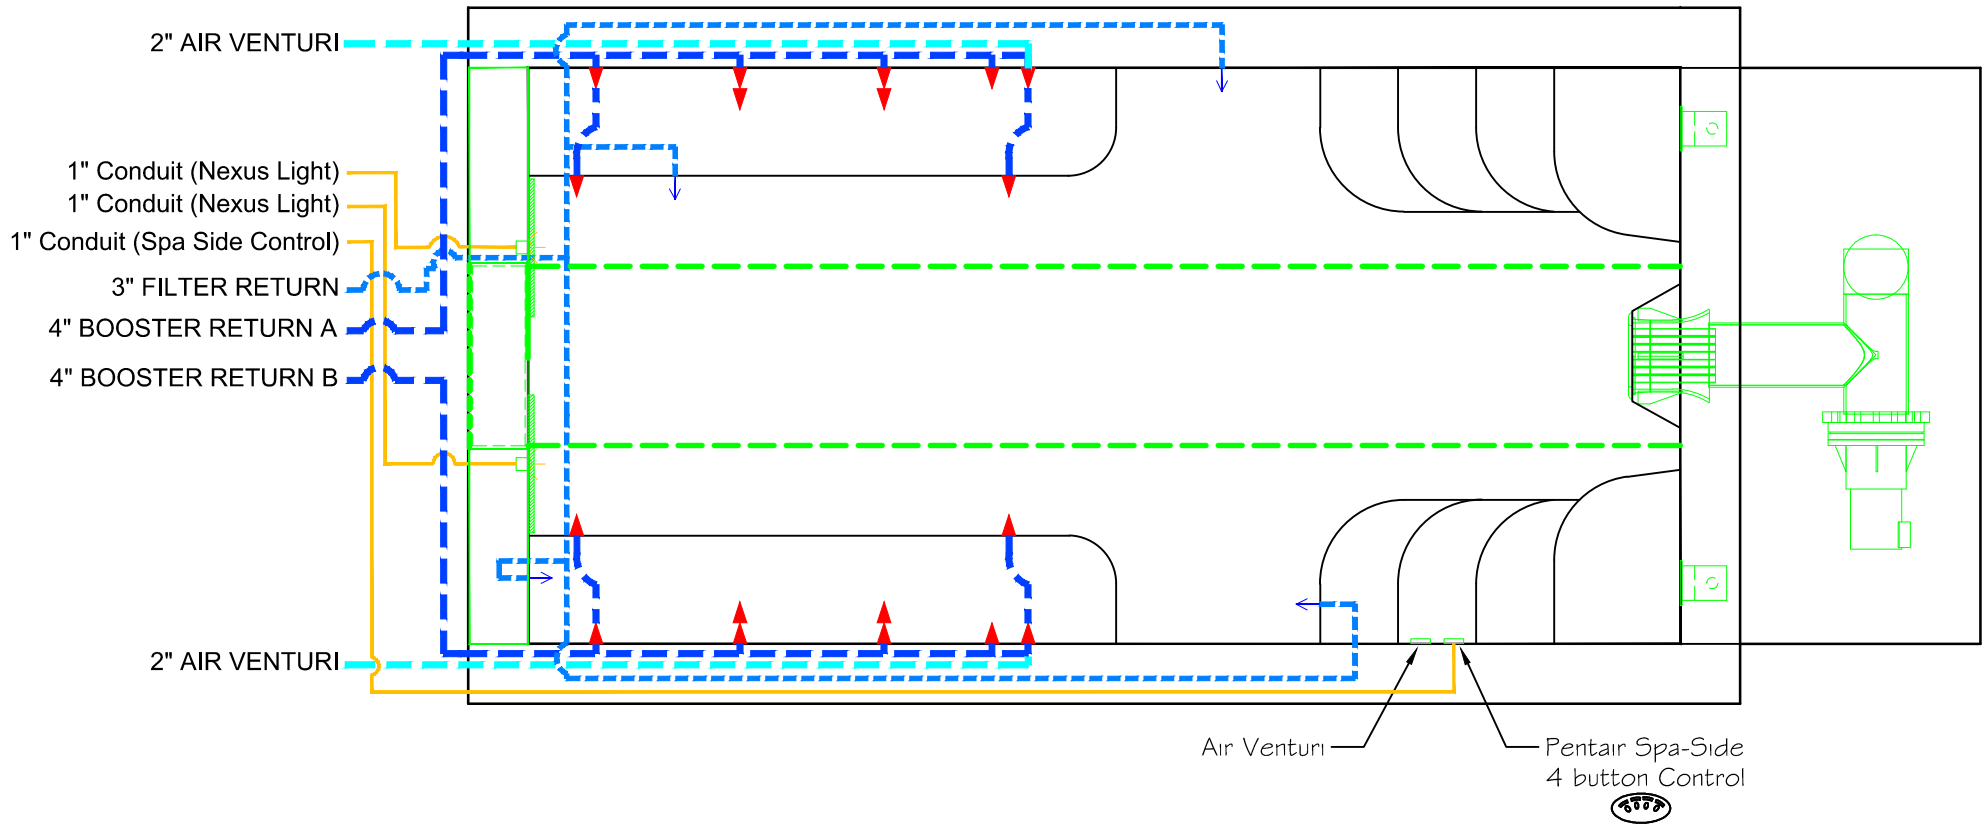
2" AIR VENTURI

1" Conduit (Nexus Light)

1" Conduit (Nexus Light)

1" Conduit (Spa Side Control)

3" FILTER RETURN

4" BOOSTER RETURN A

4" BOOSTER RETURN B

2" AIR VENTURI

Air Venturi

Pentair Spa-Side 4 button Control